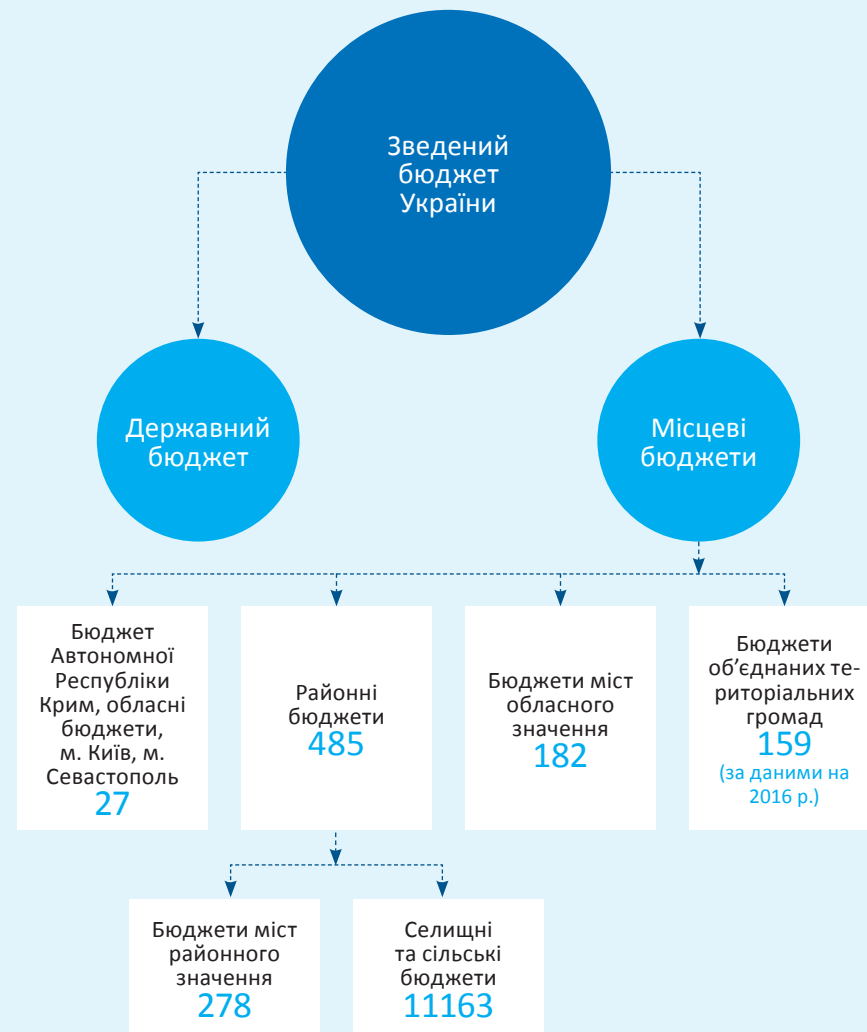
Зведений бюджет України

Державний бюджет

Місцеві бюджети

Бюджет Автономної Республіки Крим, обласні бюджети, м. Київ, м. Севастополь
27

Районні бюджети
485

Бюджети міст обласного значення
182

Бюджети об'єднаних територіальних громад
159
(за даними на 2016 р.)

Бюджети міст районного значення
278

Селищні та сільські бюджети
11163